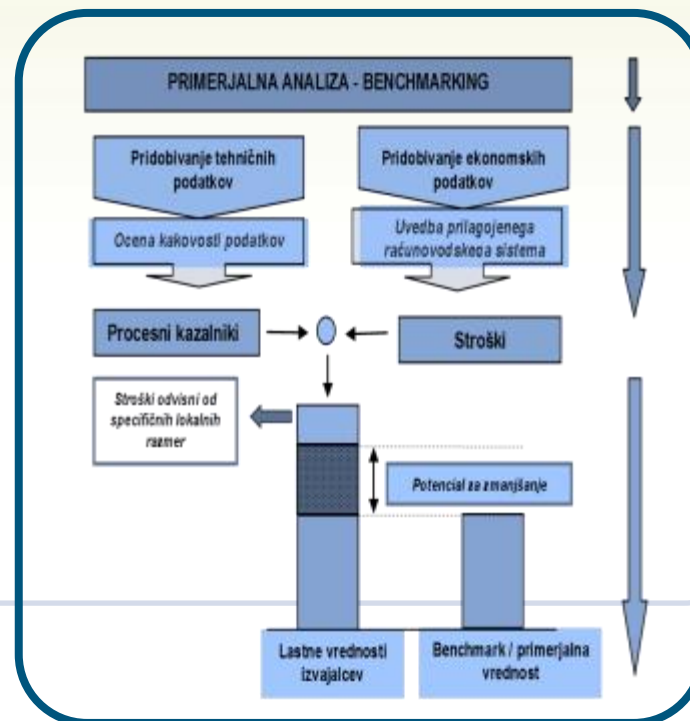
PRIMERJALNA ANALIZA - BENCHMARKING

Pridobivanje tehničnih podatkov

Ocena kakovosti podatkov

Pridobivanje ekonomskih podatkov

Uvedba prilagojenega računovodskega sistema

Procesni kazalniki

Stroški

Stroški odvisni od specifičnih lokalnih razmer

Potencial za zmanjšanje

Lastne vrednosti izvajalcev

Benchmark / primerjalna vrednost